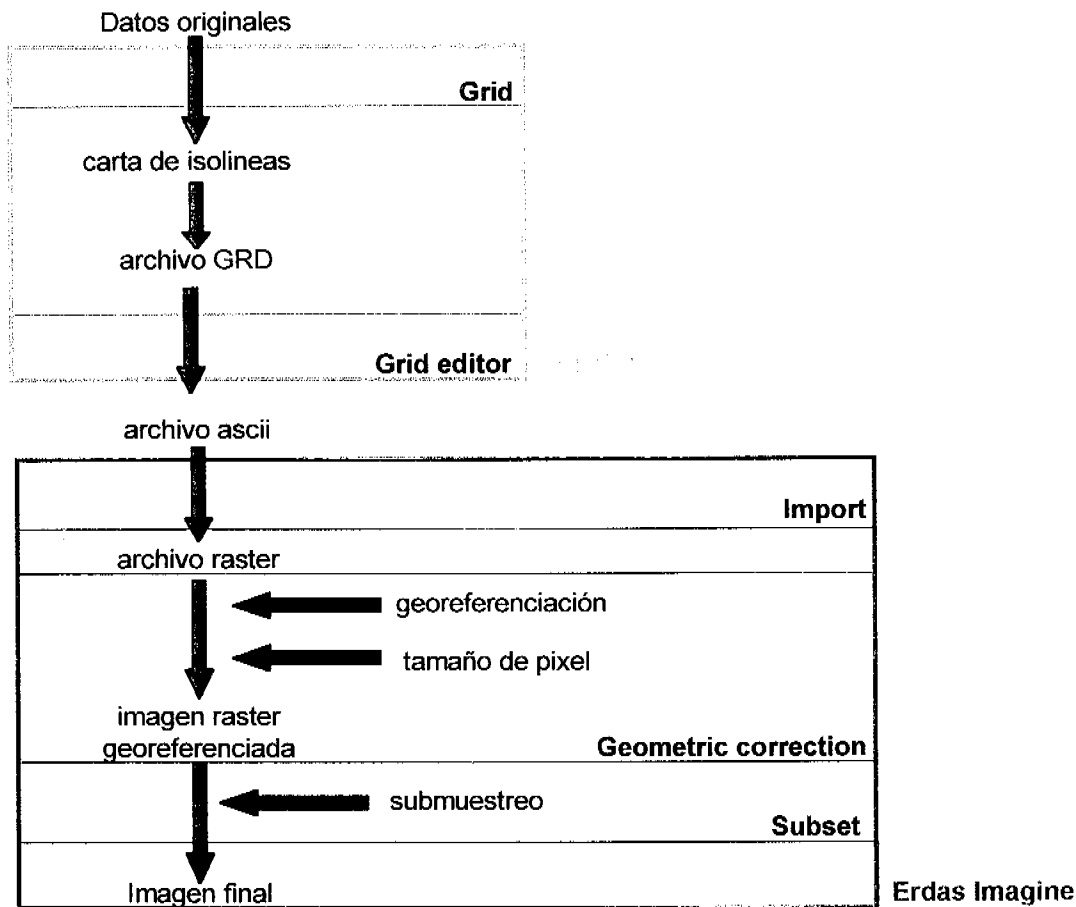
Datos originales

Grid

carta de isolineas

archivo GRD

Grid editor

archivo ascii

Import

archivo raster

georeferenciación

tamaño de pixel

imagen raster georeferenciada

Geometric correction

submuestreo

Subset

Imagen final

Erdas Imagine